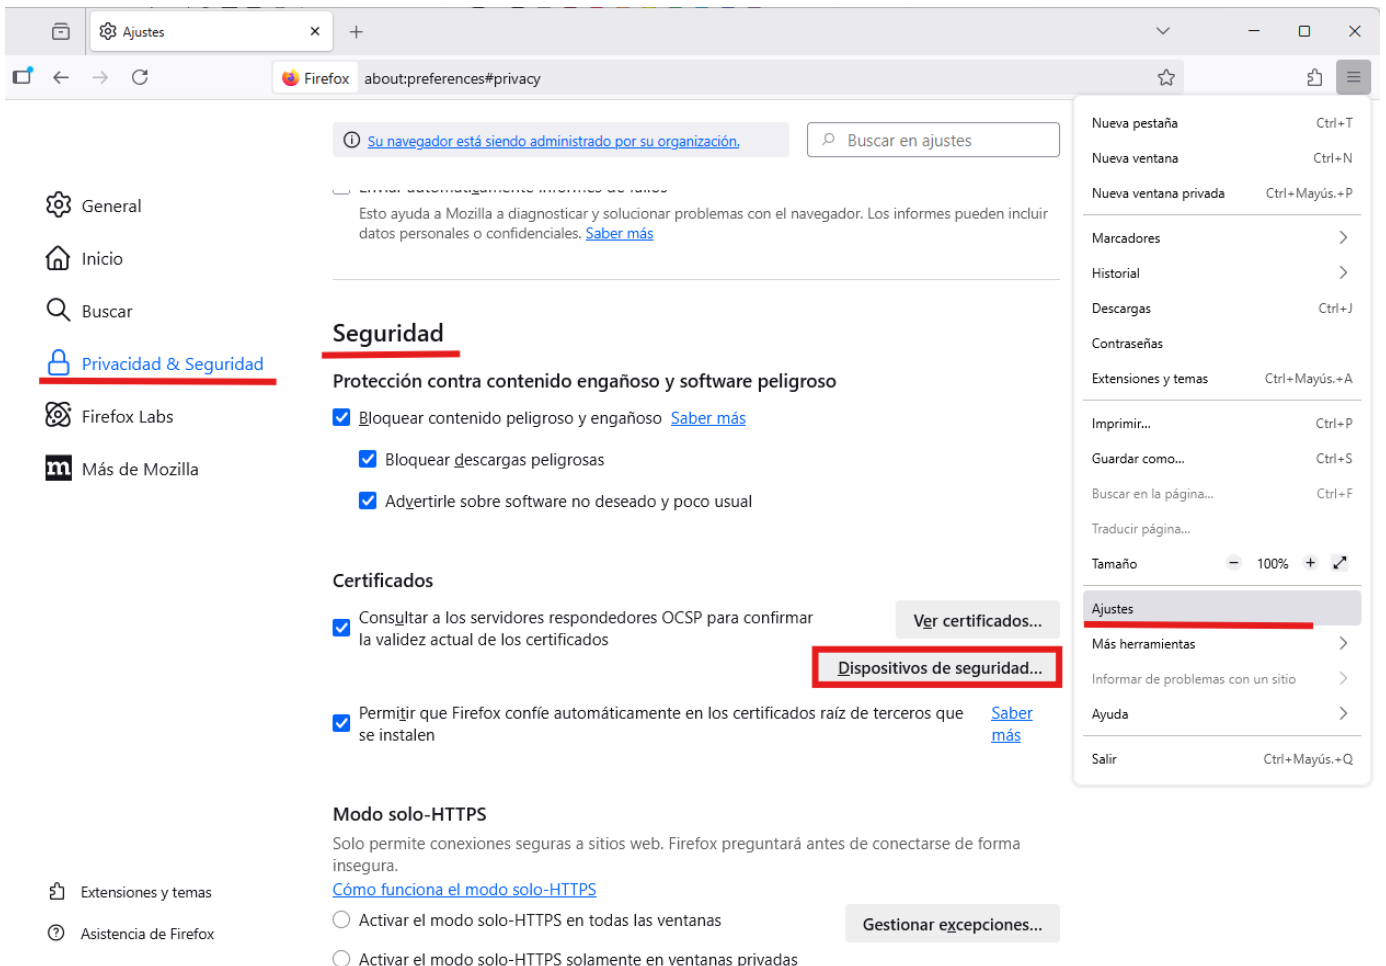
Ajustes

Firefox about:preferences#privacy

Su navegador está siendo administrado por su organización.

Buscar en ajustes

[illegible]

Esto ayuda a Mozilla a diagnosticar y solucionar problemas con el navegador. Los informes pueden incluir datos personales o confidenciales. Saber más

General
Inicio
Buscar
Privacidad & Seguridad
Firefox Labs
Más de Mozilla

Seguridad

Protección contra contenido engañoso y software peligroso

Bloquear contenido peligroso y engañoso Saber más

Bloquear descargas peligrosas

Advertirle sobre software no deseado y poco usual

Certificados

Consultar a los servidores respondedores OCSP para confirmar la validez actual de los certificados

Ver certificados...

Dispositivos de seguridad...

Permitir que Firefox confíe automáticamente en los certificados raíz de terceros que se instalen

Saber más

Modo solo-HTTPS

Solo permite conexiones seguras a sitios web. Firefox preguntará antes de conectarse de forma insegura.

Cómo funciona el modo solo-HTTPS

Activar el modo solo-HTTPS en todas las ventanas

Gestionar excepciones...

Activar el modo solo-HTTPS solamente en ventanas privadas

Extensiones y temas

Asistencia de Firefox

Nueva pestaña Ctrl+T
Nueva ventana Ctrl+N
Nueva ventana privada Ctrl+Mayús.+P
Marcadores
Historial
Descargas Ctrl+J
Contraseñas
Extensiones y temas Ctrl+Mayús.+A
Imprimir... Ctrl+P
Guardar como... Ctrl+S
Buscar en la página... Ctrl+F
Traducir página...
Tamaño − 100% +
Ajustes
Más herramientas
Informar de problemas con un sitio
Ayuda
Salir Ctrl+Mayús.+Q